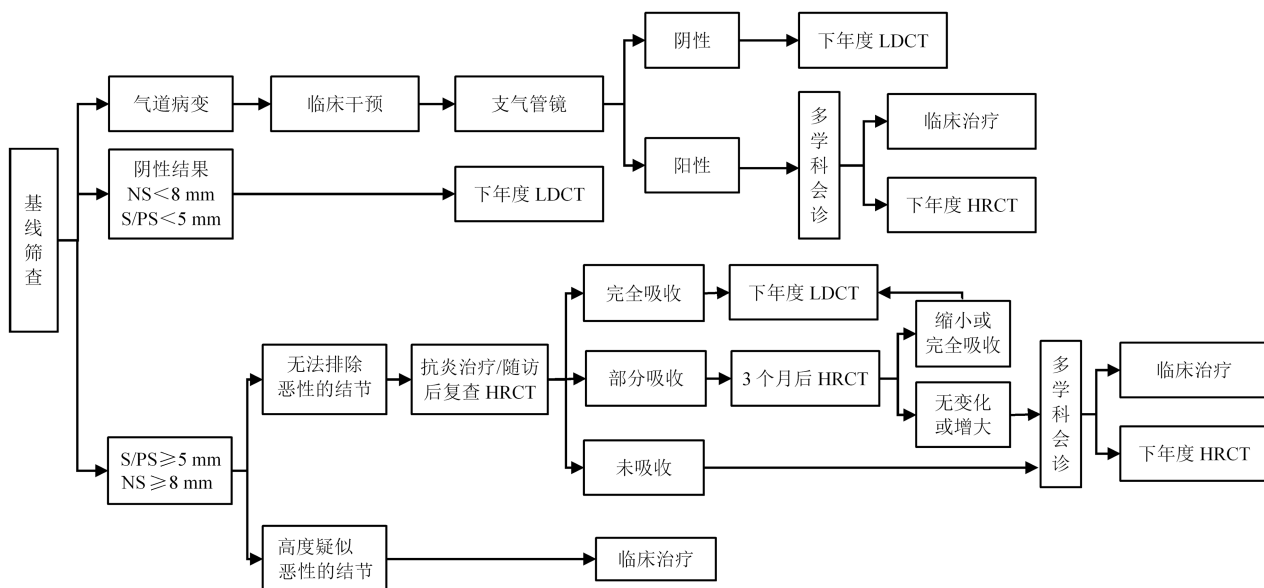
基线筛查

气道病变
临床干预
支气管镜
阴性
下年度 LDCT
阳性
多学科会诊
临床治疗
下年度 HRCT

阴性结果
NS＜8 mm
S/PS＜5 mm
下年度 LDCT

S/PS≥5 mm
NS ≥8 mm

无法排除恶性的结节
抗炎治疗/随访后复查 HRCT
完全吸收
下年度 LDCT
部分吸收
3 个月后 HRCT
缩小或完全吸收
无变化或增大
未吸收
多学科会诊
临床治疗
下年度 HRCT

高度疑似恶性的结节
临床治疗